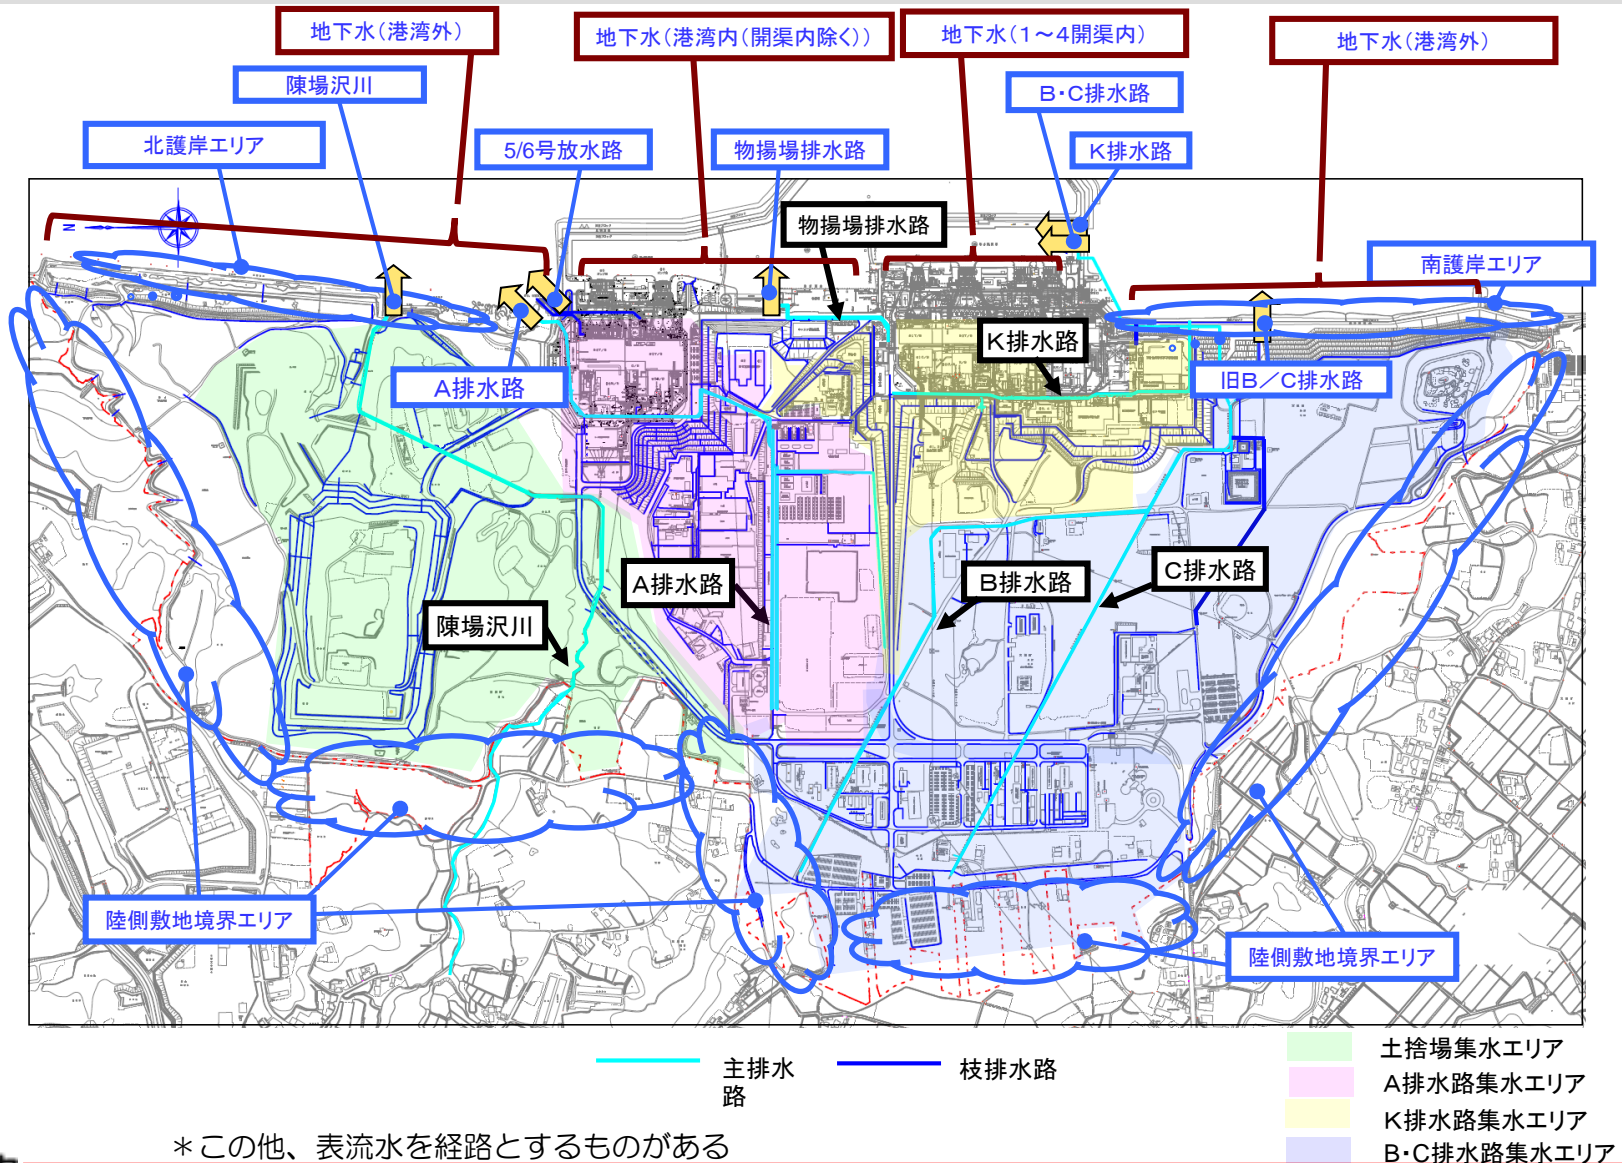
地下水（港湾外）
地下水（港湾内（開渠内除く））
地下水（1～4開渠内）
地下水（港湾外）
陳場沢川
B･C排水路
北護岸エリア
5/6号放水路
物揚場排水路
K排水路
物揚場排水路
南護岸エリア
K排水路
A排水路
旧B／C排水路
A排水路
B排水路
C排水路
陳場沢川
陸側敷地境界エリア
陸側敷地境界エリア
主排水路
枝排水路
土捨場集水エリア
A排水路集水エリア
K排水路集水エリア
B･C排水路集水エリア
＊この他、表流水を経路とするものがある